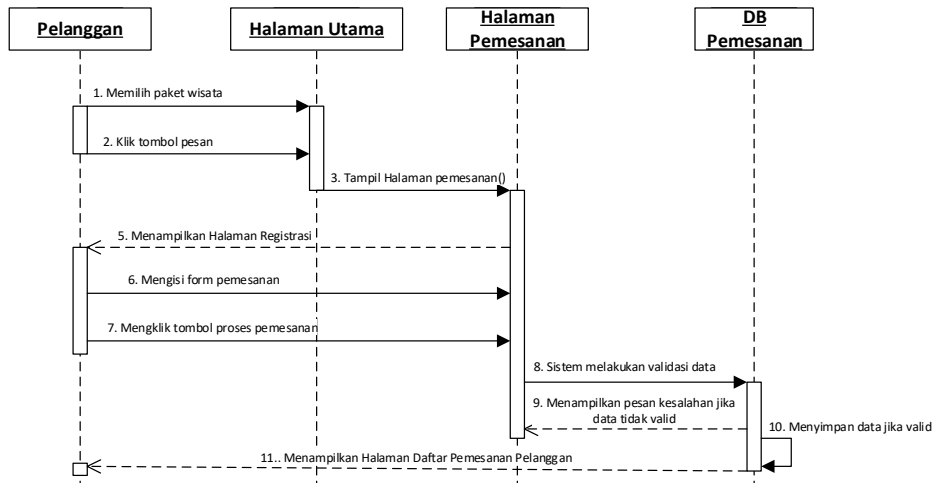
Pelanggan

Halaman Utama

Halaman Pemesanan

DB Pemesanan

1. Memilih paket wisata

2. Klik tombol pesan

3. Tampil Halaman pemesanan()

5. Menampilkan Halaman Registrasi

6. Mengisi form pemesanan

7. Mengklik tombol proses pemesanan

8. Sistem melakukan validasi data

9. Menampilkan pesan kesalahan jika data tidak valid

10. Menyimpan data jika valid

11.. Menampilkan Halaman Daftar Pemesanan Pelanggan